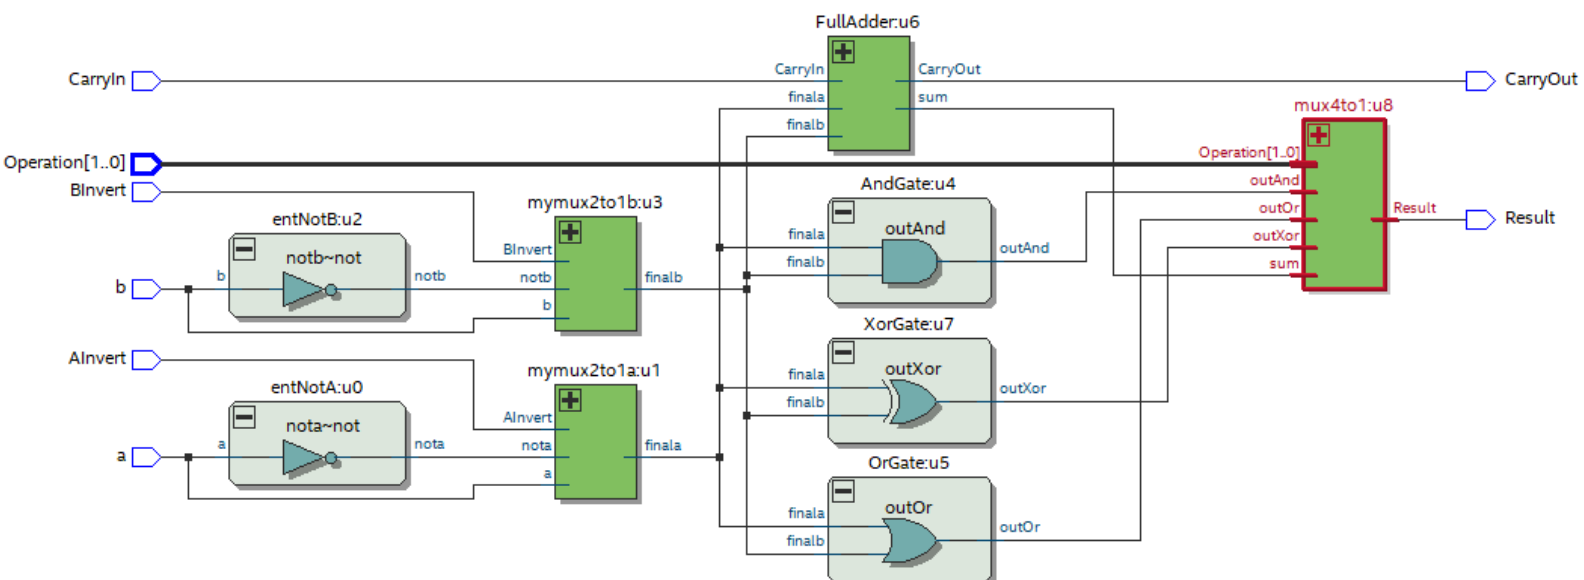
FullAdder:u6

CarryIn
CarryIn
CarryOut
CarryOut
finala
sum
finalb

mux4to1:u8

Operation[1..0]
Operation[1..0]
outAnd
outOr
outXor
sum
Result
Result

BInvert

AndGate:u4
outAnd
finala
finalb
outAnd

entNotB:u2
notb~not
b
notb
b

mymux2to1b:u3
BInvert
notb
b
finalb

XorGate:u7
outXor
finala
finalb
outXor

AInvert

entNotA:u0
nota~not
a
nota
a

mymux2to1a:u1
AInvert
nota
a
finala

OrGate:u5
outOr
finala
finalb
outOr